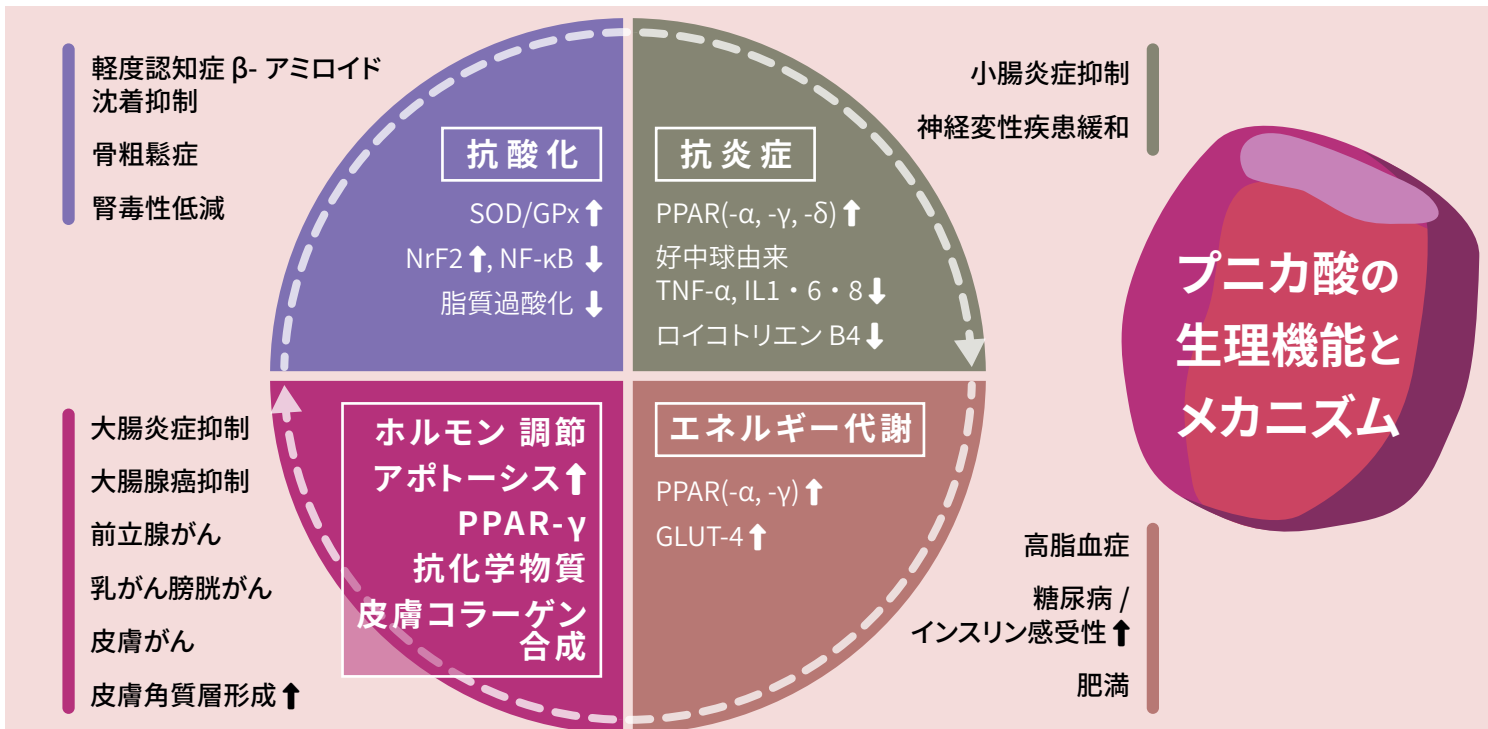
軽度認知症 β- アミロイド沈着抑制

骨粗鬆症

腎毒性低減

抗酸化

SOD/GPx ⬆

NrF2 ⬆, NF-κB ⬇

脂質過酸化 ⬇

抗炎症

PPAR(-α, -γ, -δ) ⬆

好中球由来 TNF-α, IL1・6・8 ⬇

ロイコトリエン B4 ⬇

小腸炎症抑制

神経変性疾患緩和

プニカ酸の生理機能とメカニズム

大腸炎症抑制

大腸腺癌抑制

前立腺がん

乳がん膀胱がん

皮膚がん

皮膚角質層形成 ⬆

ホルモン 調節

アポトーシス ⬆

PPAR-γ

抗化学物質

皮膚コラーゲン合成

エネルギー代謝

PPAR(-α, -γ) ⬆

GLUT-4 ⬆

高脂血症

糖尿病 / インスリン感受性 ⬆

肥満